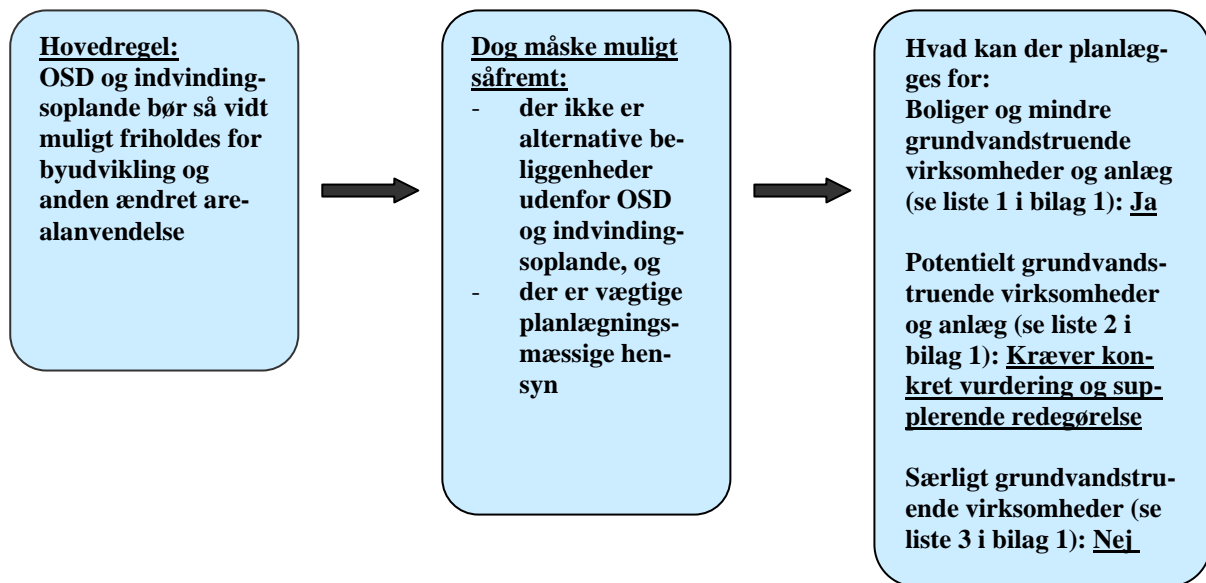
Hovedregel:
OSD og indvindingsoplande bør så vidt muligt friholdes for byudvikling og anden ændret arealanvendelse

Dog måske muligt såfremt:
- der ikke er alternative beliggenheder udenfor OSD og indvindingsoplande, og
- der er vægtige planlægningsmæssige hensyn

Hvad kan der planlægges for:
Boliger og mindre grundvandstruende virksomheder og anlæg (se liste 1 i bilag 1): Ja

Potentielt grundvandstruende virksomheder og anlæg (se liste 2 i bilag 1): Kræver konkret vurdering og supplerende redegørelse

Særligt grundvandstruende virksomheder (se liste 3 i bilag 1): Nej